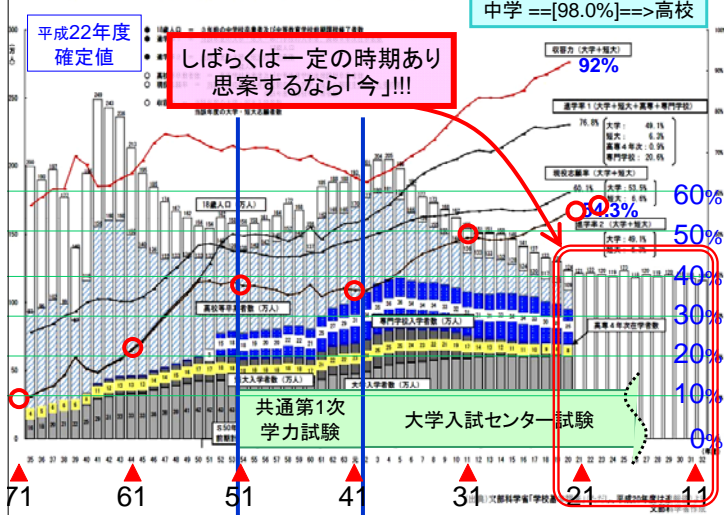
平成22年度
確定値

中学 ==[98.0%]==>高校

しばらくは一定の時期あり
思案するなら「今」!!!

収容力（大学＋短大）
92%

進学率1（大学＋短大＋高専＋専門学校）
76.8%

大学：49.1%
短大：6.2%
高専4年次：0.9%
専門学校：20.6%

現役志願率（大学＋短大）
60.1%
大学：53.5%
短大：6.6%

進学率2（大学＋短大）
56.8%
大学：49.1%
短大：5.7%

18歳人口（万人）

高校等卒業者数（万人）

専門学校入学者数（万人）

大学入学者数（万人）

短大入学者数（万人）

高専4年次在学者数

60%
50%
40%
30%
20%
10%
0%

共通第1次
学力試験

大学入試センター試験

35 36 37 38 39 40 41 42 43 44 45 46 47 48 49 50 51 52 53 54 55 56 57 58 59 60 61 62 63 元 2 3 4 5 6 7 8 9 10 11 12 13 14 15 16 17 18 19 20 21 22 23 24 25 26 27 28 29 30 31 32

71 61 51 41 31 21 11

文部科学省「学校基本調査」

文部科学省作成